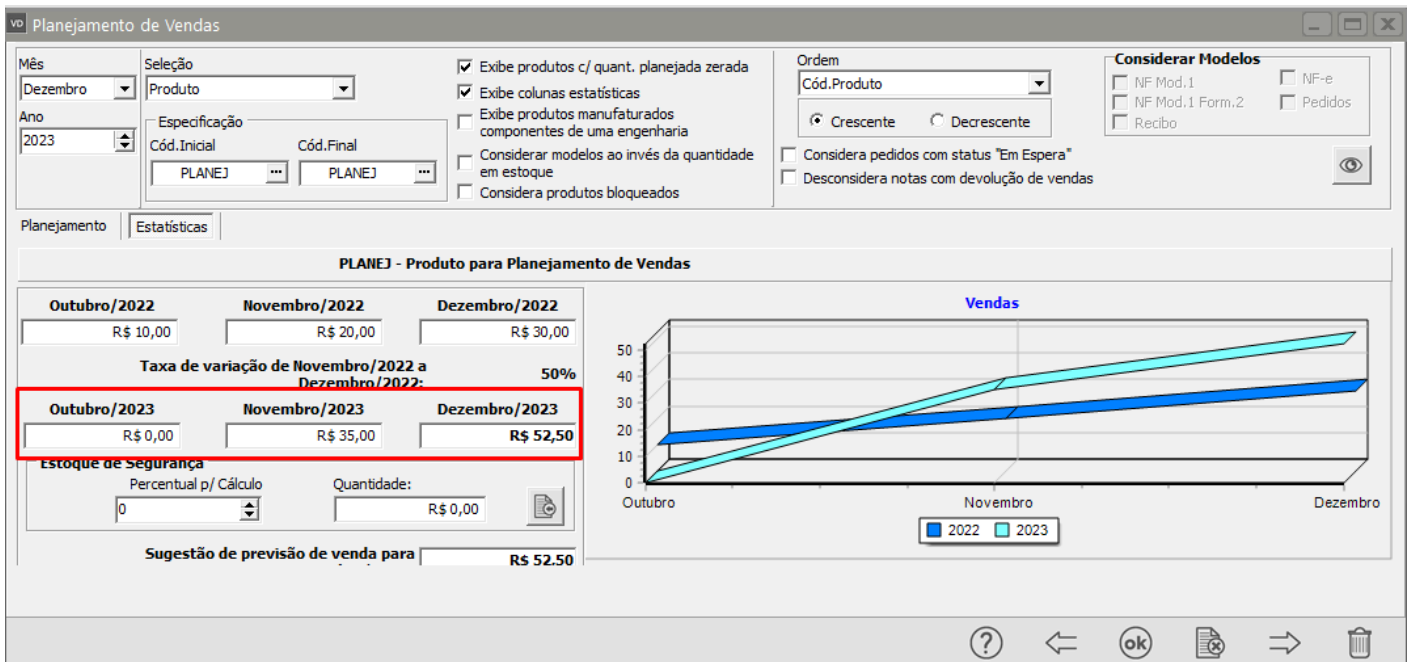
VD Planejamento de Vendas

Mês
Dezembro
Ano
2023

Seleção
Produto
Especificação
Cód.Inicial
PLANEJ
Cód.Final
PLANEJ

Exibe produtos c/ quant. planejada zerada
Exibe colunas estatísticas
Exibe produtos manufaturados componentes de uma engenharia
Considerar modelos ao invés da quantidade em estoque
Considera produtos bloqueados

Ordem
Cód.Produto
Crescente
Decrescente
Considera pedidos com status "Em Espera"
Desconsidera notas com devolução de vendas

Considerar Modelos
NF Mod.1
NF Mod.1 Form.2
Recibo
NF-e
Pedidos

Planejamento
Estatísticas

PLANEJ - Produto para Planejamento de Vendas

Outubro/2022
R$ 10,00
Novembro/2022
R$ 20,00
Dezembro/2022
R$ 30,00

Taxa de variação de Novembro/2022 a Dezembro/2022:
50%

Outubro/2023
R$ 0,00
Novembro/2023
R$ 35,00
Dezembro/2023
R$ 52,50

Estoque de Segurança
Percentual p/ Cálculo
0
Quantidade:
R$ 0,00

Sugestão de previsão de venda para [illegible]
R$ 52.50

Vendas
50
40
30
20
10
0
Outubro
Novembro
Dezembro
2022
2023